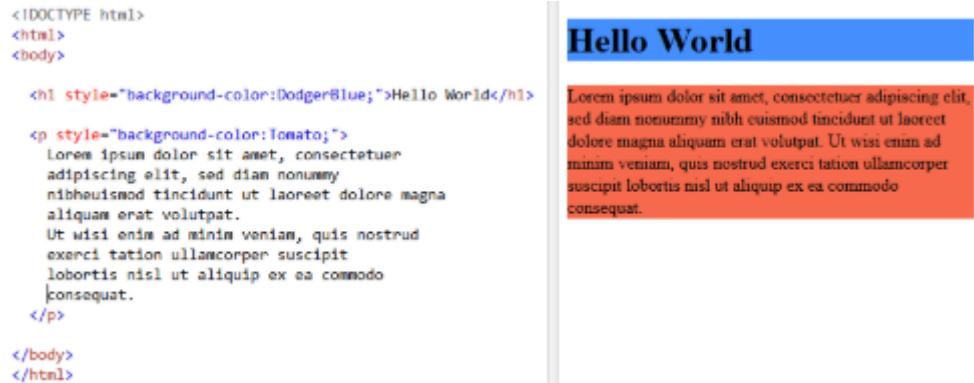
<!DOCTYPE html>
<html>
<body>

<h1 style="background-color:DodgerBlue;">Hello World</h1>

<p style="background-color:Tomato;">
Lorem ipsum dolor sit amet, consectetuer
adipiscing elit, sed diam nonummy
nibheuismod tincidunt ut laoreet dolore magna
aliquam erat volutpat.
Ut wisi enim ad minim veniam, quis nostrud
exerci tation ullamcorper suscipit
lobortis nisl ut aliquip ex ea commodo
consequat.
</p>

</body>
</html>

Hello World

Lorem ipsum dolor sit amet, consectetuer adipiscing elit, sed diam nonummy nibh euismod tincidunt ut laoreet dolore magna aliquam erat volutpat. Ut wisi enim ad minim veniam, quis nostrud exerci tation ullamcorper suscipit lobortis nisl ut aliquip ex ea commodo consequat.